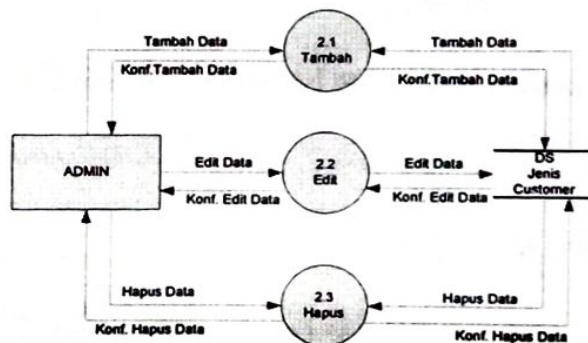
Tambah Data
2.1
Tambah
Tambah Data
Konf.Tambah Data
Konf.Tambah Data
ADMIN
Edit Data
2.2
Edit
Edit Data
DS
Jenis
Customer
Konf. Edit Data
Konf. Edit Data
Hapus Data
2.3
Hapus
Hapus Data
Konf. Hapus Data
Konf. Hapus Data